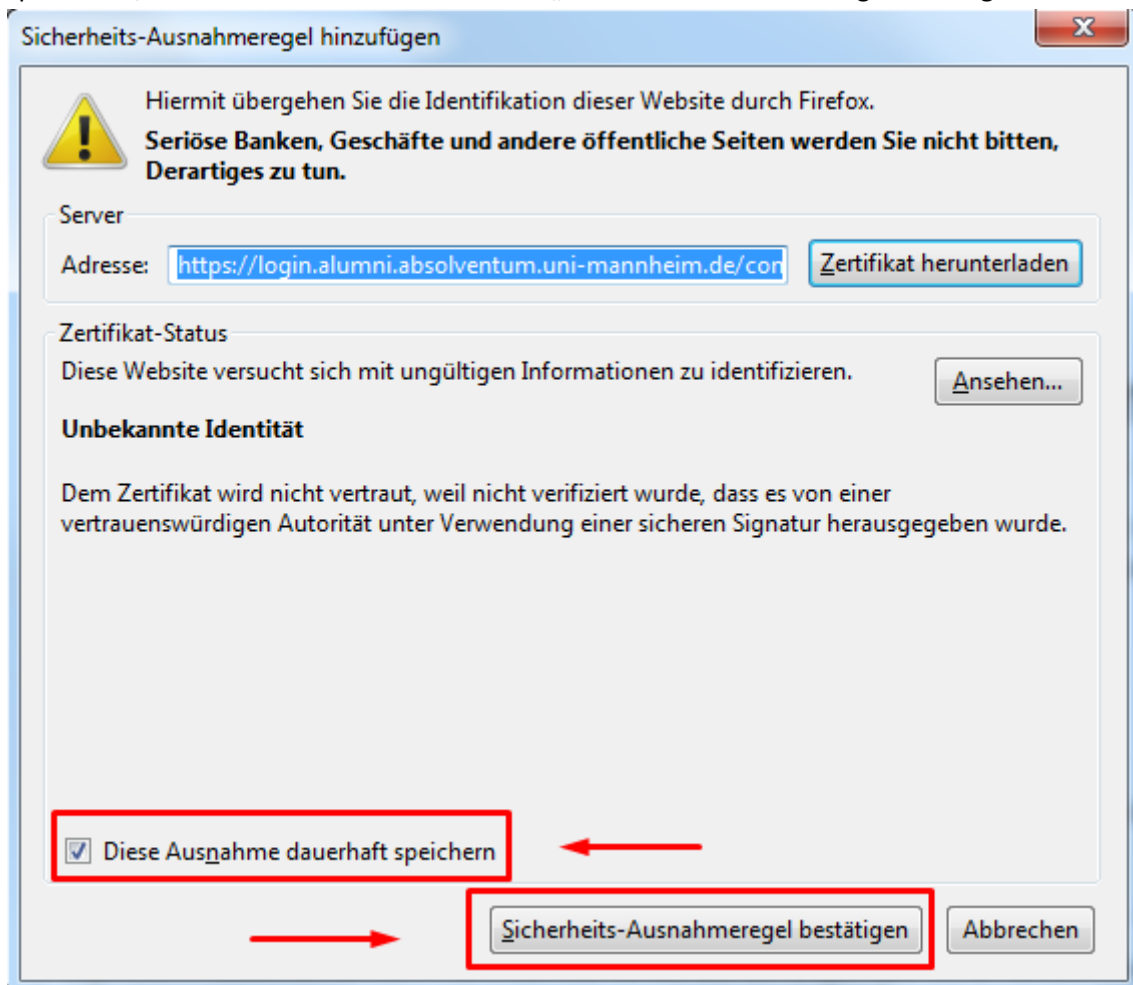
Sicherheits-Ausnahmeregel hinzufügen

Hiermit übergehen Sie die Identifikation dieser Website durch Firefox.

**Seriöse Banken, Geschäfte und andere öffentliche Seiten werden Sie nicht bitten, Derartiges zu tun.**

Server

Adresse: https://login.alumni.absolventum.uni-mannheim.de/con

Zertifikat herunterladen

Zertifikat-Status

Diese Website versucht sich mit ungültigen Informationen zu identifizieren.

Ansehen...

**Unbekannte Identität**

Dem Zertifikat wird nicht vertraut, weil nicht verifiziert wurde, dass es von einer vertrauenswürdigen Autorität unter Verwendung einer sicheren Signatur herausgegeben wurde.

Diese Ausnahme dauerhaft speichern

Sicherheits-Ausnahmeregel bestätigen

Abbrechen